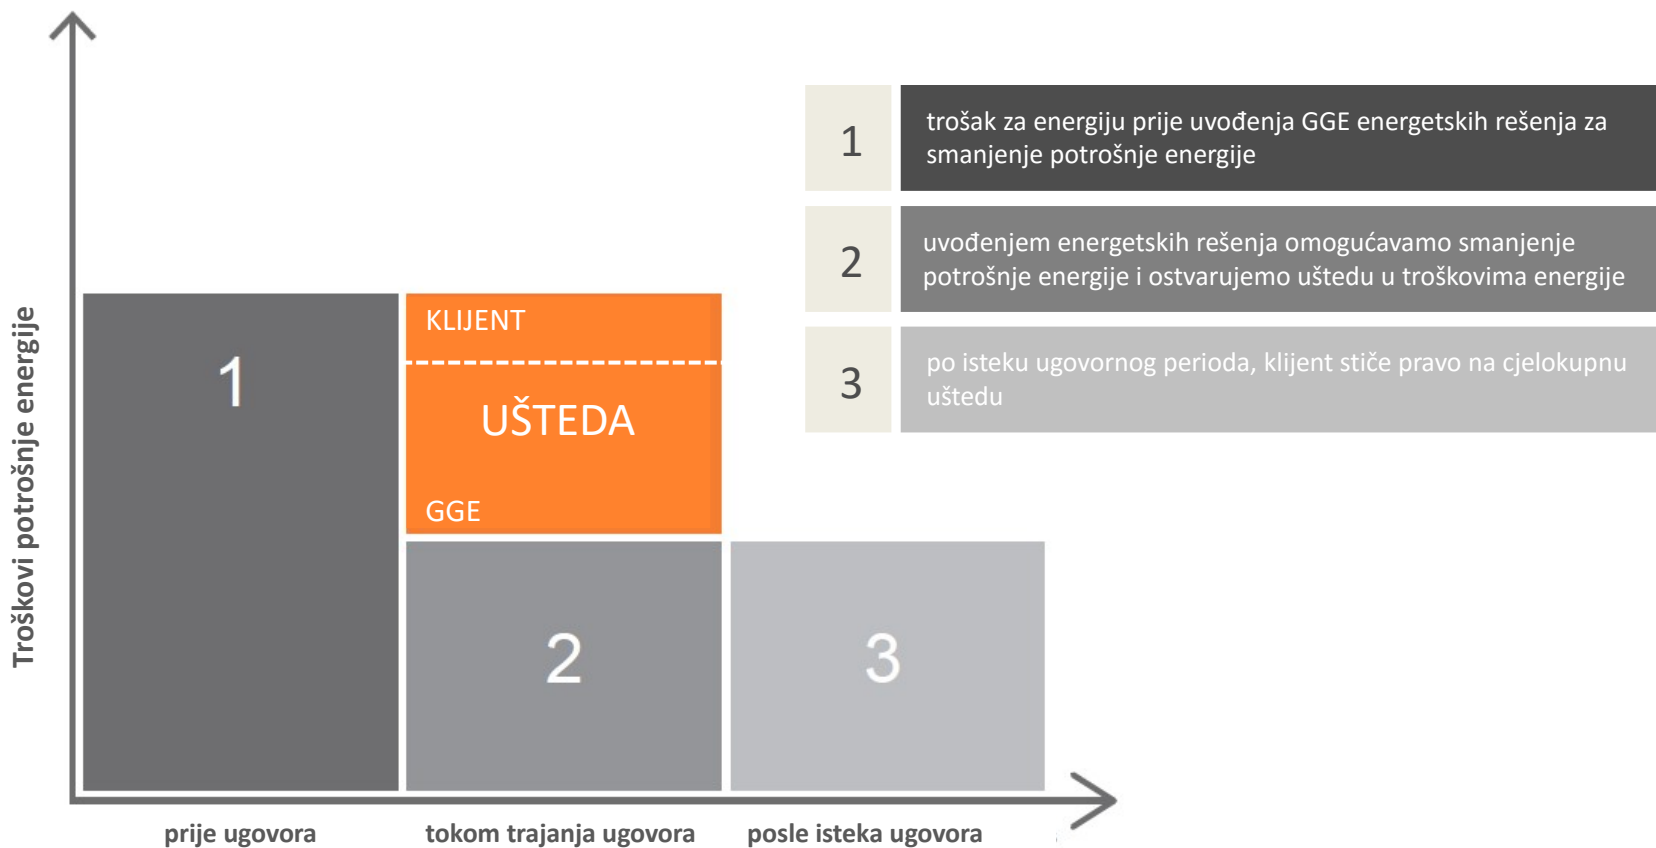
Troškovi potrošnje energije

1

KLIJENT

UŠTEDA

GGE

2

3

prije ugovora

tokom trajanja ugovora

posle isteka ugovora

1 trošak za energiju prije uvođenja GGE energetskih rešenja za smanjenje potrošnje energije

2 uvođenjem energetskih rešenja omogućavamo smanjenje potrošnje energije i ostvarujemo uštedu u troškovima energije

3 po isteku ugovornog perioda, klijent stiče pravo na cjelokupnu uštedu